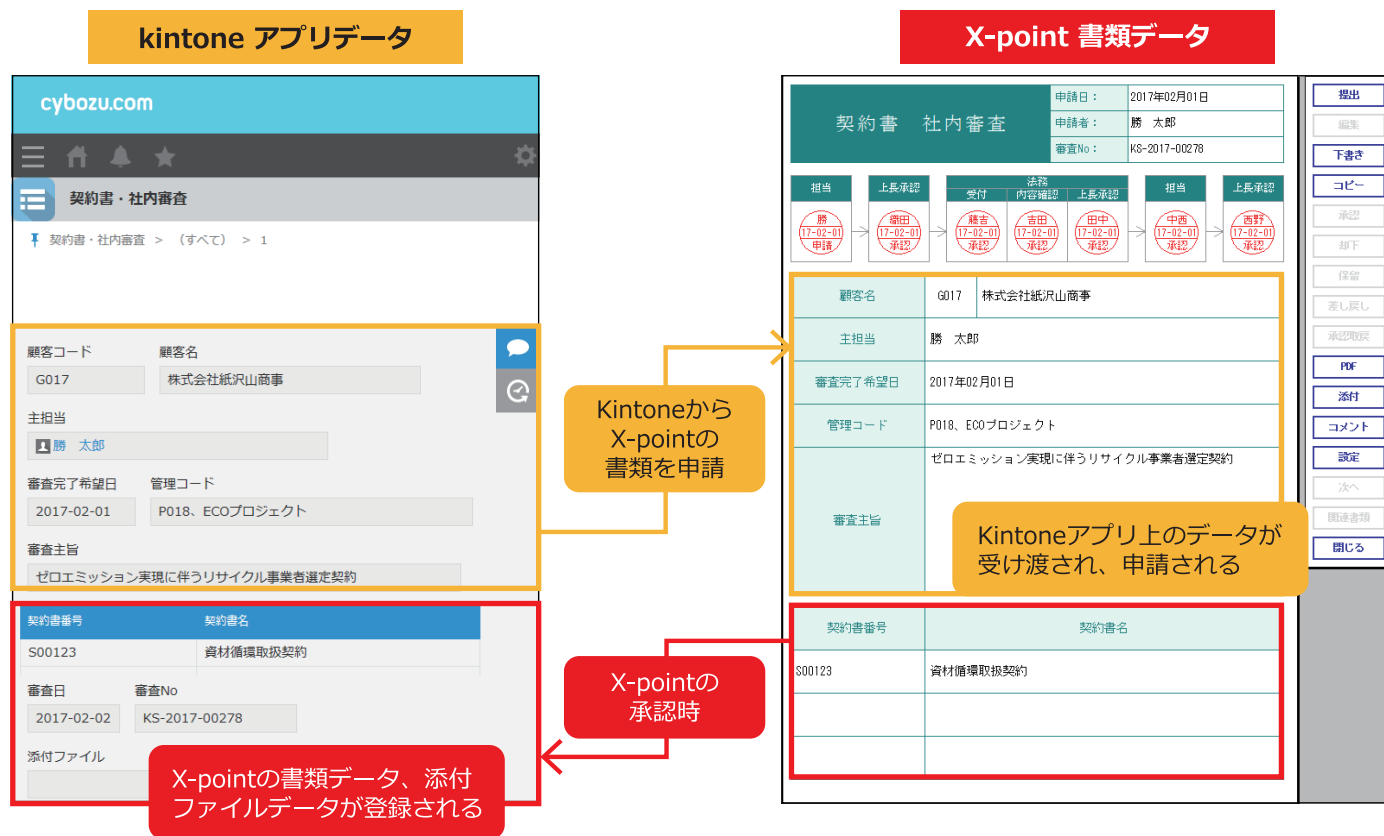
kintone アプリデータ

cybozu.com

契約書・社内審査

契約書・社内審査 > （すべて） > 1

顧客コード
G017
顧客名
株式会社紙沢山商事

主担当
勝　太郎

審査完了希望日
2017-02-01
管理コード
P018、ECOプロジェクト

審査主旨
ゼロエミッション実現に伴うリサイクル事業者選定契約

| 契約書番号 | 契約書名 |
|---|---|
| S00123 | 資材循環取扱契約 |

審査日
2017-02-02
審査No
KS-2017-00278

添付ファイル

X-pointの書類データ、添付ファイルデータが登録される

Kintoneから X-pointの 書類を申請

X-pointの 承認時

X-point 書類データ

契約書　社内審査

| 申請日： | 2017年02月01日 |
|---|---|
| 申請者： | 勝　太郎 |
| 審査No： | KS-2017-00278 |

担当
勝 17-02-01 申請
上長承認
織田 17-02-01 承認
法務
受付
藤吉 17-02-01 承認
内容確認
吉田 17-02-01 承認
上長承認
田中 17-02-01 承認
担当
中西 17-02-01 承認
上長承認
西野 17-02-01 承認

| 顧客名 | G017 | 株式会社紙沢山商事 |
|---|---|---|
| 主担当 | 勝　太郎 | |
| 審査完了希望日 | 2017年02月01日 | |
| 管理コード | P018、ECOプロジェクト | |
| 審査主旨 | ゼロエミッション実現に伴うリサイクル事業者選定契約 | |

Kintoneアプリ上のデータが受け渡され、申請される

| 契約書番号 | 契約書名 |
|---|---|
| S00123 | 資材循環取扱契約 |
| | |
| | |

提出
編集
下書き
コピー
承認
却下
保留
差し戻し
承認取戻
PDF
添付
コメント
設定
次へ
関連書類
閉じる